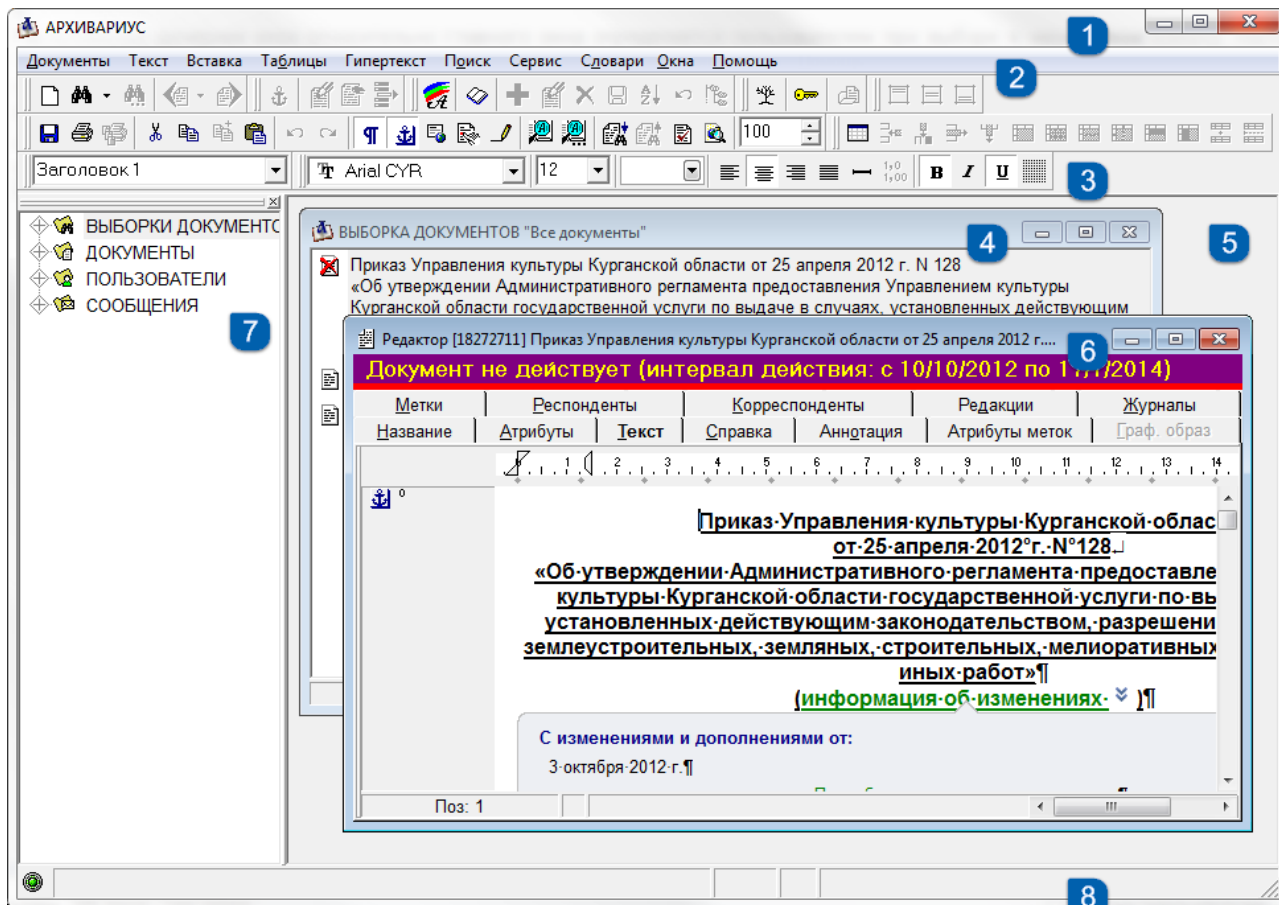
АРХИВАРИУС

1

Документы Текст Вставка Таблицы Гипертекст Поиск Сервис Словари Окна Помощь

2

100

Заголовок 1

Arial CYR

12

3

ВЫБОРКИ ДОКУМЕНТО
ДОКУМЕНТЫ
ПОЛЬЗОВАТЕЛИ
СООБЩЕНИЯ

7

ВЫБОРКА ДОКУМЕНТОВ "Все документы"

4

5

Приказ Управления культуры Курганской области от 25 апреля 2012 г. N 128
«Об утверждении Административного регламента предоставления Управлением культуры Курганской области государственной услуги по выдаче в случаях, установленных действующим

Редактор [18272711] Приказ Управления культуры Курганской области от 25 апреля 2012 г....

6

Документ не действует (интервал действия: с 10/10/2012 по 1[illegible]/2014)

Метки | Респонденты | Корреспонденты | Редакции | Журналы
Название | Атрибуты | Текст | Справка | Аннотация | Атрибуты меток | Граф. образ

Приказ·Управления·культуры·Курганской·облас
от·25·апреля·2012°г.·N°128
«Об·утверждении·Административного·регламента·предоставле
культуры·Курганской·области·государственной·услуги·по·вы
установленных·действующим·законодательством,·разрешени
землеустроительных,·земляных,·строительных,·мелиоративных
иных·работ»¶
(информация·об·изменениях· )¶

С изменениями и дополнениями от:
3·октября·2012·г.¶

Поз: 1

8